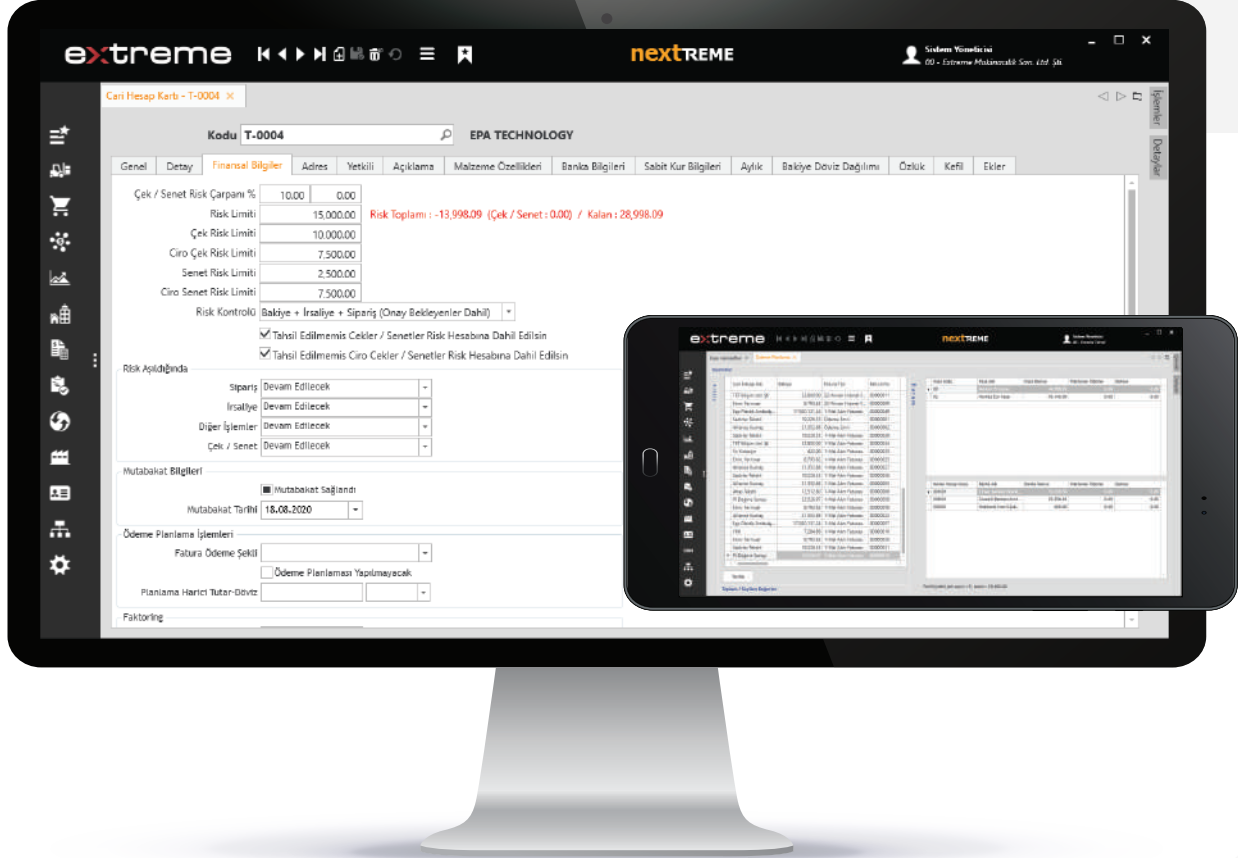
extreme

nextREME

Sistem Yöneticisi
00 - Extreme Makinecilik San. Ltd. Şti.

Cari Hesap Kartı - T-0004 ×

İşlemler

Detaylar

Kodu T-0004 EPA TECHNOLOGY

Genel | Detay | Finansal Bilgiler | Adres | Yetkili | Açıklama | Malzeme Özellikleri | Banka Bilgileri | Sabit Kur Bilgileri | Aylık | Bakiye Döviz Dağılımı | Özlük | Kefil | Ekler

Çek / Senet Risk Çarpanı % 10.00 0.00
Risk Limiti 15,000.00 Risk Toplamı : -13,998.09 (Çek / Senet : 0.00) / Kalan : 28,998.09
Çek Risk Limiti 10,000.00
Ciro Çek Risk Limiti 7,500.00
Senet Risk Limiti 2,500.00
Ciro Senet Risk Limiti 7,500.00
Risk Kontrolü Bakiye + İrsaliye + Sipariş (Onay Bekleyenler Dahil)
Tahsil Edilmemiş Çekler / Senetler Risk Hesabına Dahil Edilsin
Tahsil Edilmemiş Ciro Çekler / Senetler Risk Hesabına Dahil Edilsin

Risk Aşıldığında
Sipariş Devam Edilecek
İrsaliye Devam Edilecek
Diğer İşlemler Devam Edilecek
Çek / Senet Devam Edilecek

Mutabakat Bilgileri
Mutabakat Sağlandı
Mutabakat Tarihi 18.08.2020

Ödeme Planlama İşlemleri
Fatura Ödeme Şekli
Ödeme Planlaması Yapılmayacak
Planlama Harici Tutar-Döviz

Faktoring

extreme

nextREME